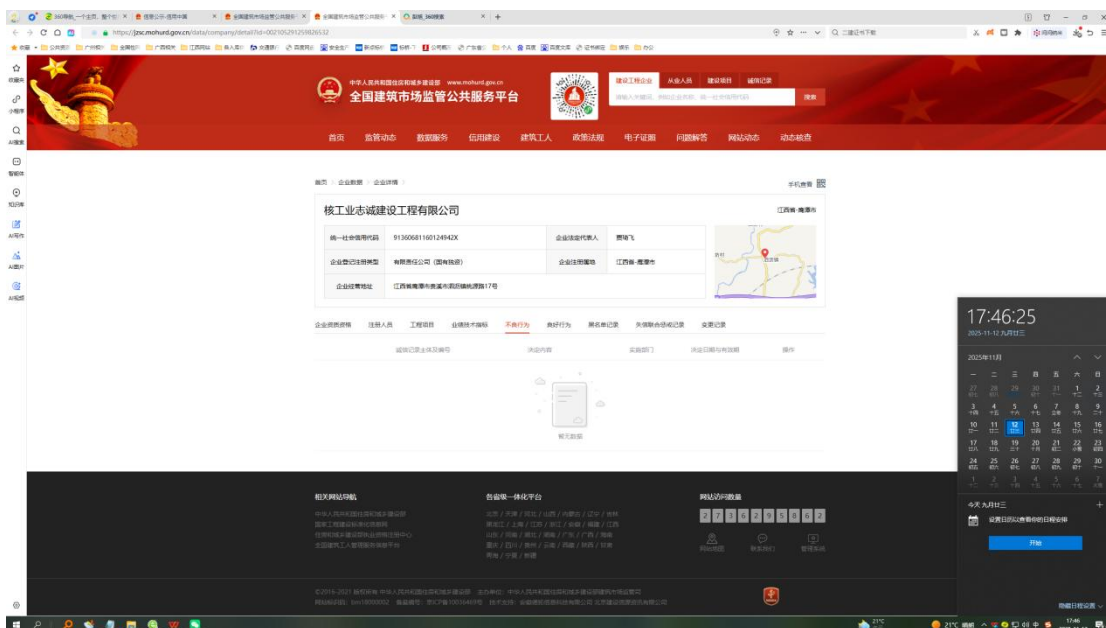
中华人民共和国住房和城乡建设部 www.mohurd.gov.cn
全国建筑市场监管公共服务平台

建设工程企业 从业人员 建设项目 诚信记录

搜索

首页 监管动态 数据服务 信用建设 建筑工人 政策法规 电子证照 问题解答 网站动态 动态核查

首页 > 企业数据 > 企业详情

手机查看

核工业志诚建设工程有限公司

江西省-鹰潭市

| 统一社会信用代码 | 91360681160124942X | 企业法定代表人 | 曹瑞飞 |
|---|---|---|---|
| 企业登记注册类型 | 有限责任公司（国有独资） | 企业注册属地 | 江西省-鹰潭市 |
| 企业经营地址 | 江西省鹰潭市贵溪市 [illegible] 17号 | | |

企业资质资格 注册人员 工程项目 业绩技术指标 不良行为 良好行为 黑名单记录 失信联合惩戒记录 变更记录

诚信记录主体及编号 决定内容 实施部门 决定日期与有效期 操作

暂无数据

相关网站导航

各省级一体化平台

网站访问数量

2 7 1 3 6 2 9 5 8 6 2

17:46:25
2025-11-12 九月廿三

2025年11月

今天 九月廿三

设置日历以查看你的日程安排

开始

隐藏日程设置

21°C 晴朗

17:46